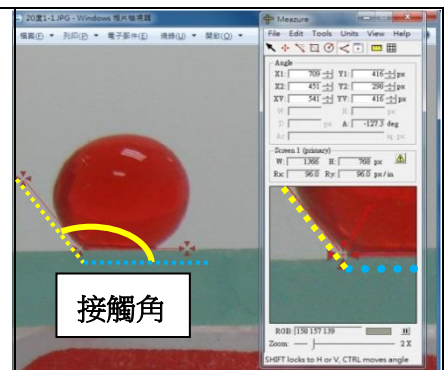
20度1-1.JPG - Windows 相片檢視器
檔案(F) ▼ 列印(P) ▼ 電子郵件(E) 燒錄(U) ▼ 開啟(O) ▼

Meazure
File Edit Tools Units View Help
Angle
X1: 709 Y1: 416 px
X2: 451 Y2: 298 px
XV: 541 YV: 416 px
W: H:
D: px A: -127.3 deg
Screen 1 (primary)
W: 1366 H: 768 px
Rx: 96.0 Ry: 96.0 px/in
RGB: 158 157 139
Zoom: 2 X
SHIFT locks to H or V, CTRL moves angle

接觸角